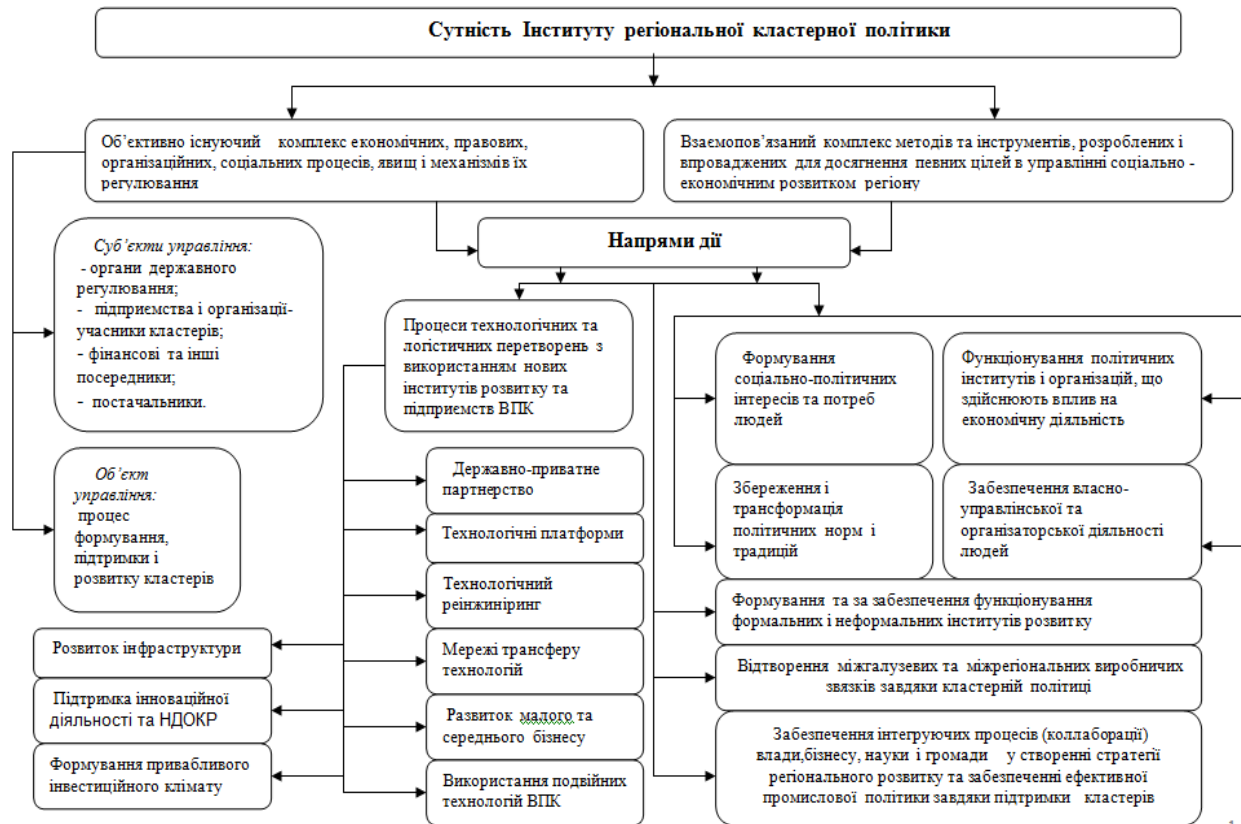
Сутність Інституту регіональної кластерної політики

Об'єктивно існуючий комплекс економічних, правових, організаційних, соціальних процесів, явищ і механізмів їх регулювання

Взаємопов'язаний комплекс методів та інструментів, розроблених і впроваджених для досягнення певних цілей в управлінні соціально - економічним розвитком регіону

Суб'єкти управління:
- органи державного регулювання;
- підприємства і організації-учасники кластерів;
- фінансові та інші посередники;
- постачальники.

Напрями дії

Процеси технологічних та логістичних перетворень з використанням нових інститутів розвитку та підприємств ВПК

Формування соціально-політичних інтересів та потреб людей

Функціонування політичних інститутів і організацій, що здійснюють вплив на економічну діяльність

Об'єкт управління:
процес формування, підтримки і розвитку кластерів

Державно-приватне партнерство

Збереження і трансформація політичних норм і традицій

Забезпечення власно-управлінської та організаторської діяльності людей

Технологічні платформи

Технологічний реінжиніринг

Формування та за забезпечення функціонування формальних і неформальних інститутів розвитку

Розвиток інфраструктури

Мережі трансферу технологій

Відтворення міжгалузевих та міжрегіональних виробничих звязків завдяки кластерній політиці

Підтримка інноваційної діяльності та НДОКР

Развиток малого та середнього бізнесу

Забезпечення інтегруючих процесів (коллаборації) влади,бізнесу, науки і громади у створенні стратегії регіонального розвитку та забезпеченні ефективної промислової політики завдяки підтримки кластерів

Формування привабливого інвестиційного клімату

Використання подвійних технологій ВПК